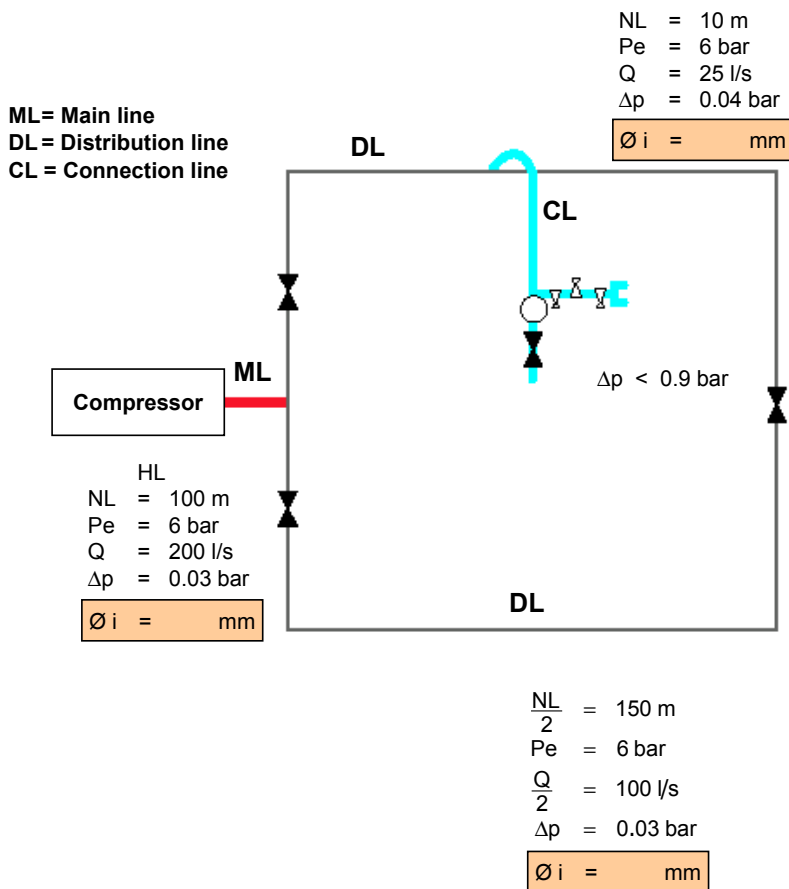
NL = 10 m
Pe = 6 bar
Q = 25 l/s
$\Delta$p = 0.04 bar

Ø i = mm

ML= Main line
DL = Distribution line
CL = Connection line

DL

CL

ML

Compressor

$\Delta$p < 0.9 bar

HL
NL = 100 m
Pe = 6 bar
Q = 200 l/s
$\Delta$p = 0.03 bar

Ø i = mm

DL

$\frac{NL}{2}$ = 150 m
Pe = 6 bar
$\frac{Q}{2}$ = 100 l/s
$\Delta$p = 0.03 bar

Ø i = mm